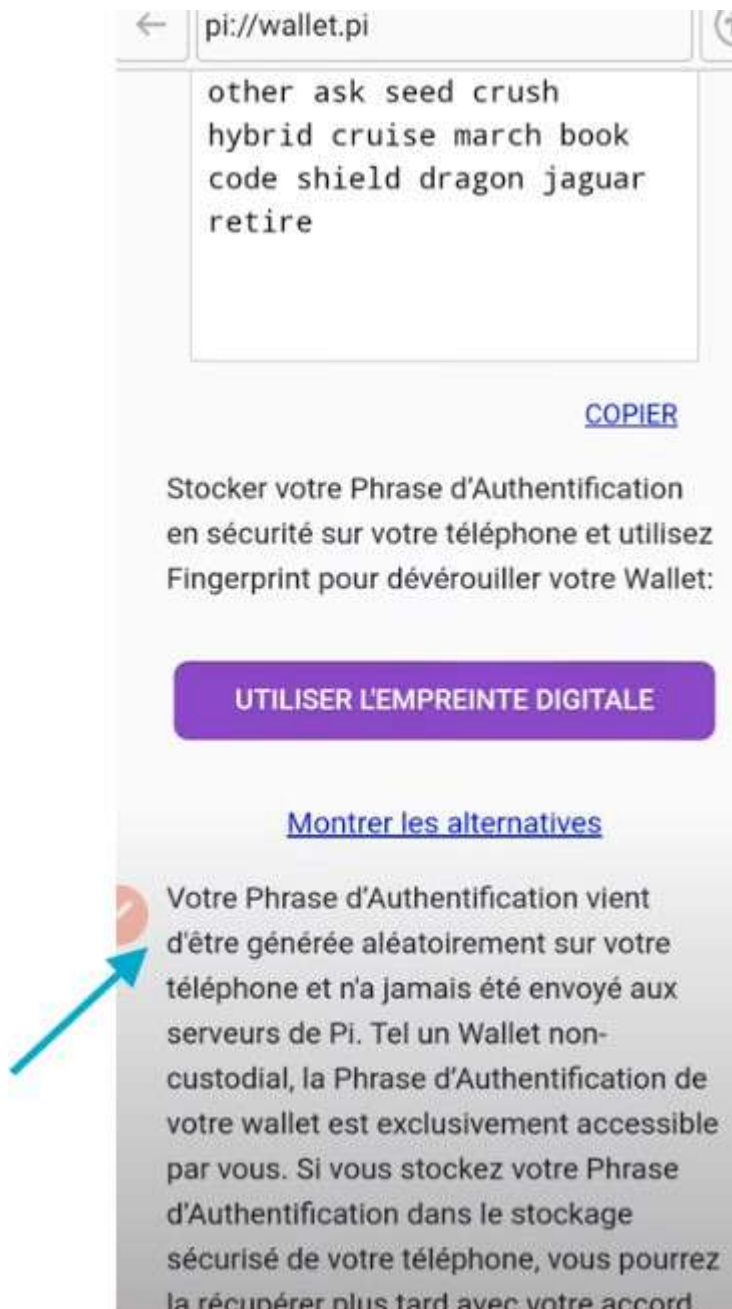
pi://wallet.pi

other ask seed crush hybrid cruise march book code shield dragon jaguar retire

COPIER

Stocker votre Phrase d'Authentification en sécurité sur votre téléphone et utilisez Fingerprint pour dévérouiller votre Wallet:

UTILISER L'EMPREINTE DIGITALE

Montrer les alternatives

Votre Phrase d'Authentification vient d'être générée aléatoirement sur votre téléphone et n'a jamais été envoyé aux serveurs de Pi. Tel un Wallet non-custodial, la Phrase d'Authentification de votre wallet est exclusivement accessible par vous. Si vous stockez votre Phrase d'Authentification dans le stockage sécurisé de votre téléphone, vous pourrez la récupérer plus tard avec votre accord